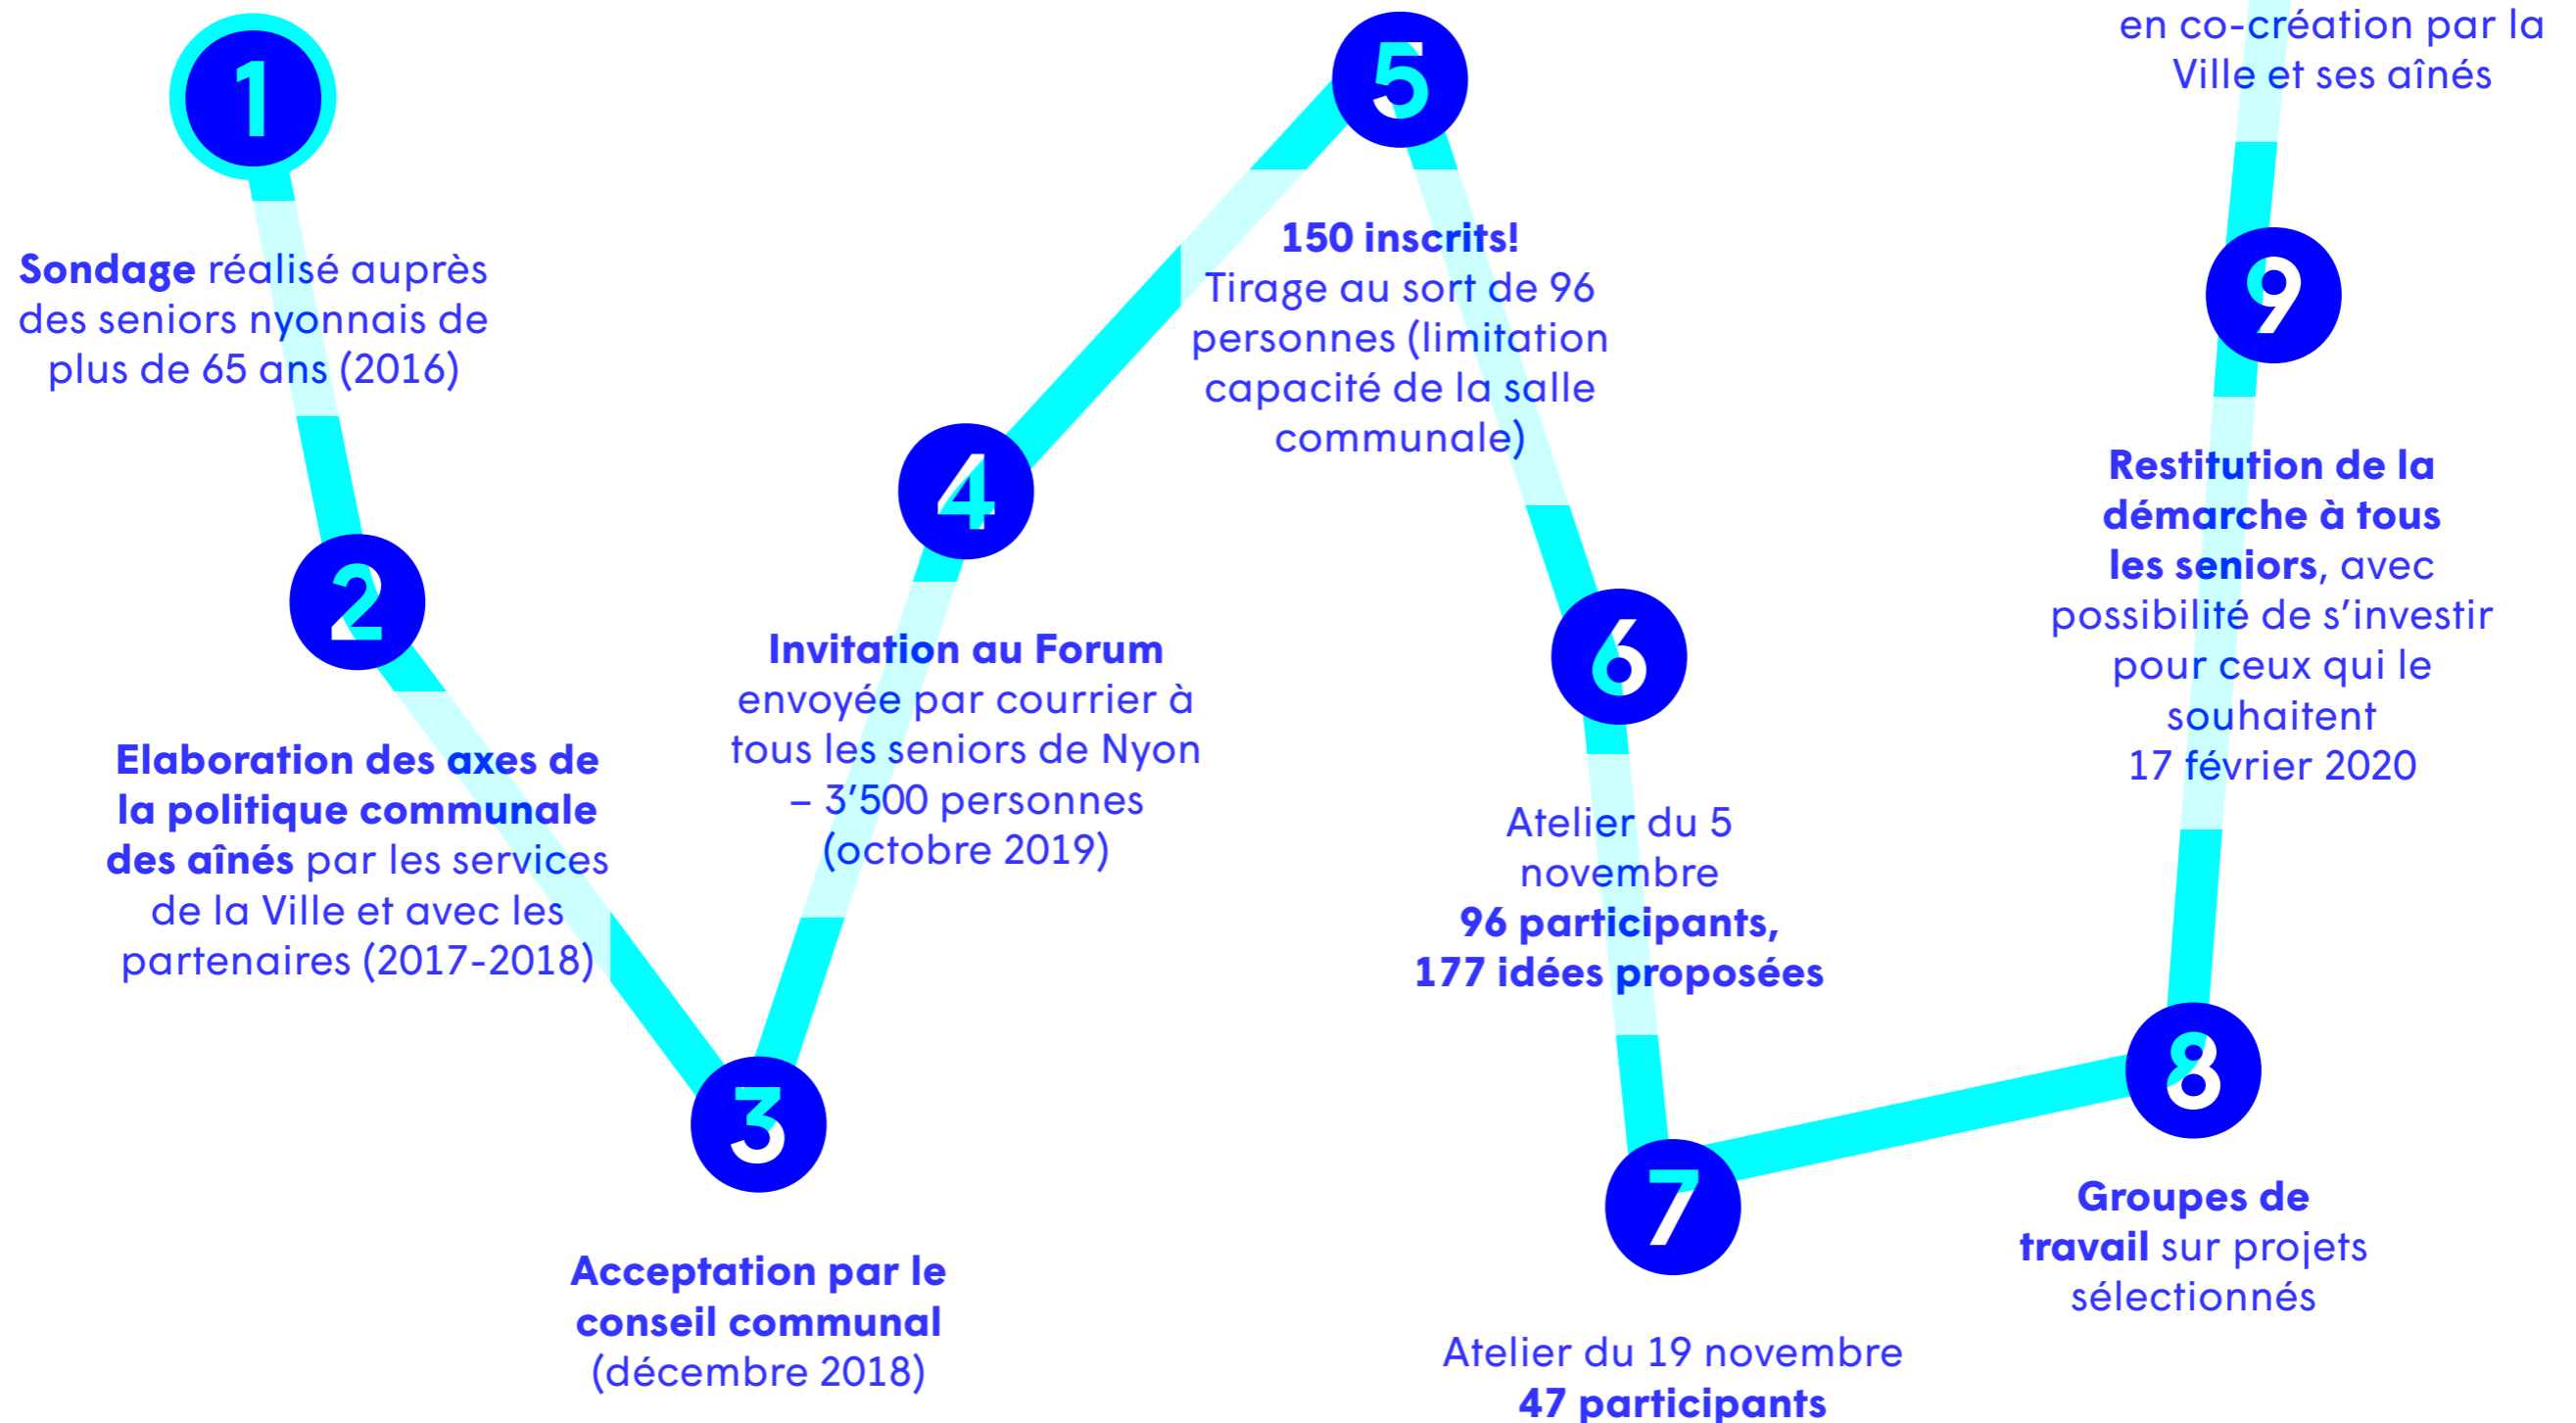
en co-création par la Ville et ses aînés

1

Sondage réalisé auprès des seniors nyonnais de plus de 65 ans (2016)

2

Elaboration des axes de la politique communale des aînés par les services de la Ville et avec les partenaires (2017-2018)

3

Acceptation par le conseil communal (décembre 2018)

4

Invitation au Forum envoyée par courrier à tous les seniors de Nyon – 3'500 personnes (octobre 2019)

5

150 inscrits! Tirage au sort de 96 personnes (limitation capacité de la salle communale)

6

Atelier du 5 novembre 96 participants, 177 idées proposées

7

Atelier du 19 novembre 47 participants

8

Groupes de travail sur projets sélectionnés

9

Restitution de la démarche à tous les seniors, avec possibilité de s'investir pour ceux qui le souhaitent 17 février 2020